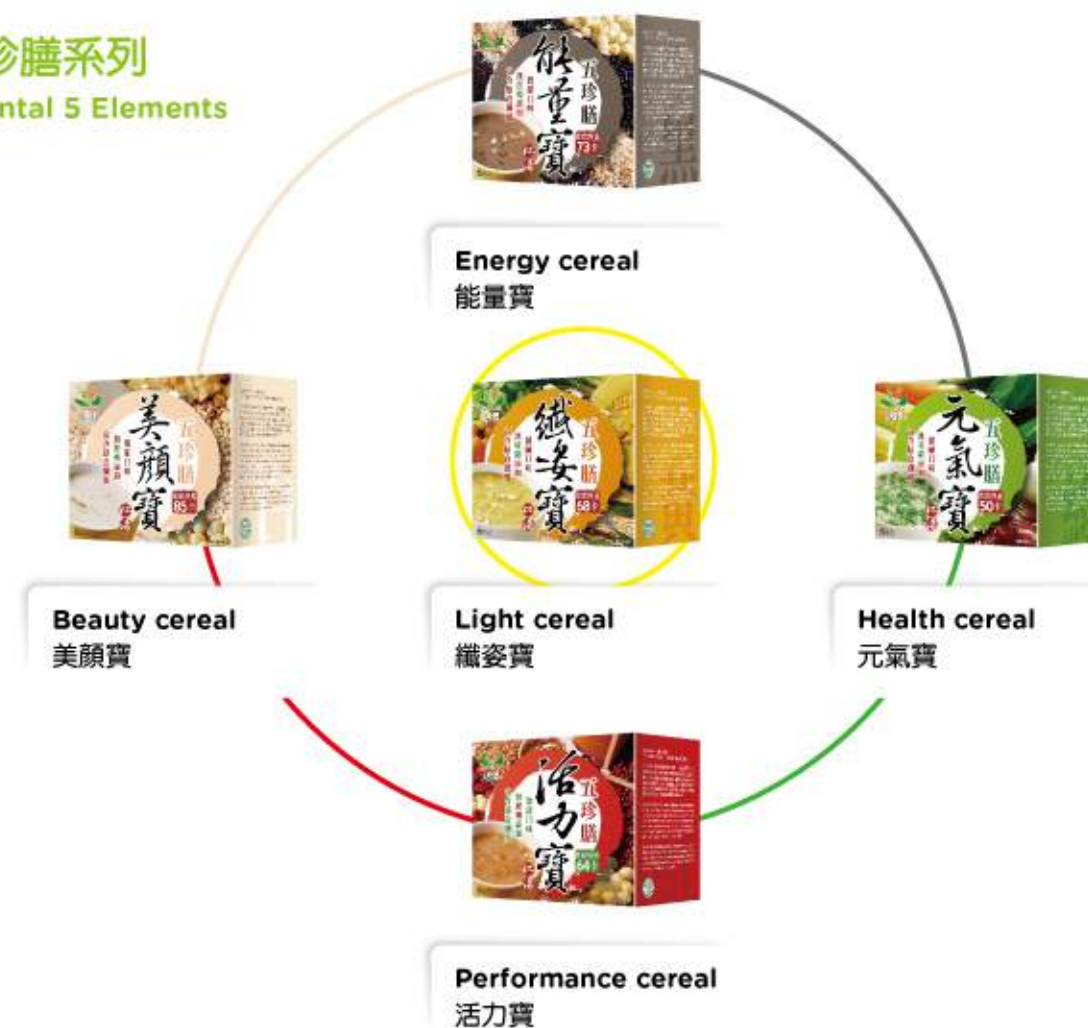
珍膳系列
ntal 5 Elements

能量寶
五珍膳
73

Energy cereal
能量寶

美顏寶
五珍膳
85

纖姿寶
五珍膳
58

元氣寶
五珍膳
50

Beauty cereal
美顏寶

Light cereal
纖姿寶

Health cereal
元氣寶

活力寶
五珍膳

Performance cereal
活力寶